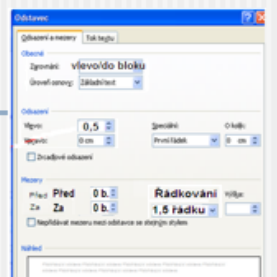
Odstavec

Odsazení a mezery | Tok textu

Obecné

Zarovnání: vlevo/do bloku

Úroveň osnovy: Základní text

Odsazení

Vlevo: 0,5

Vpravo: 0 cm

Speciální: První řádek

O kolik: 0 cm

Zrcadlové odsazení

Mezery

Před Před 0 b.

Za Za 0 b.

Řádkování

1,5 řádku

Výška:

Nepřidávat mezeru mezi odstavce se stejným stylem

Náhled